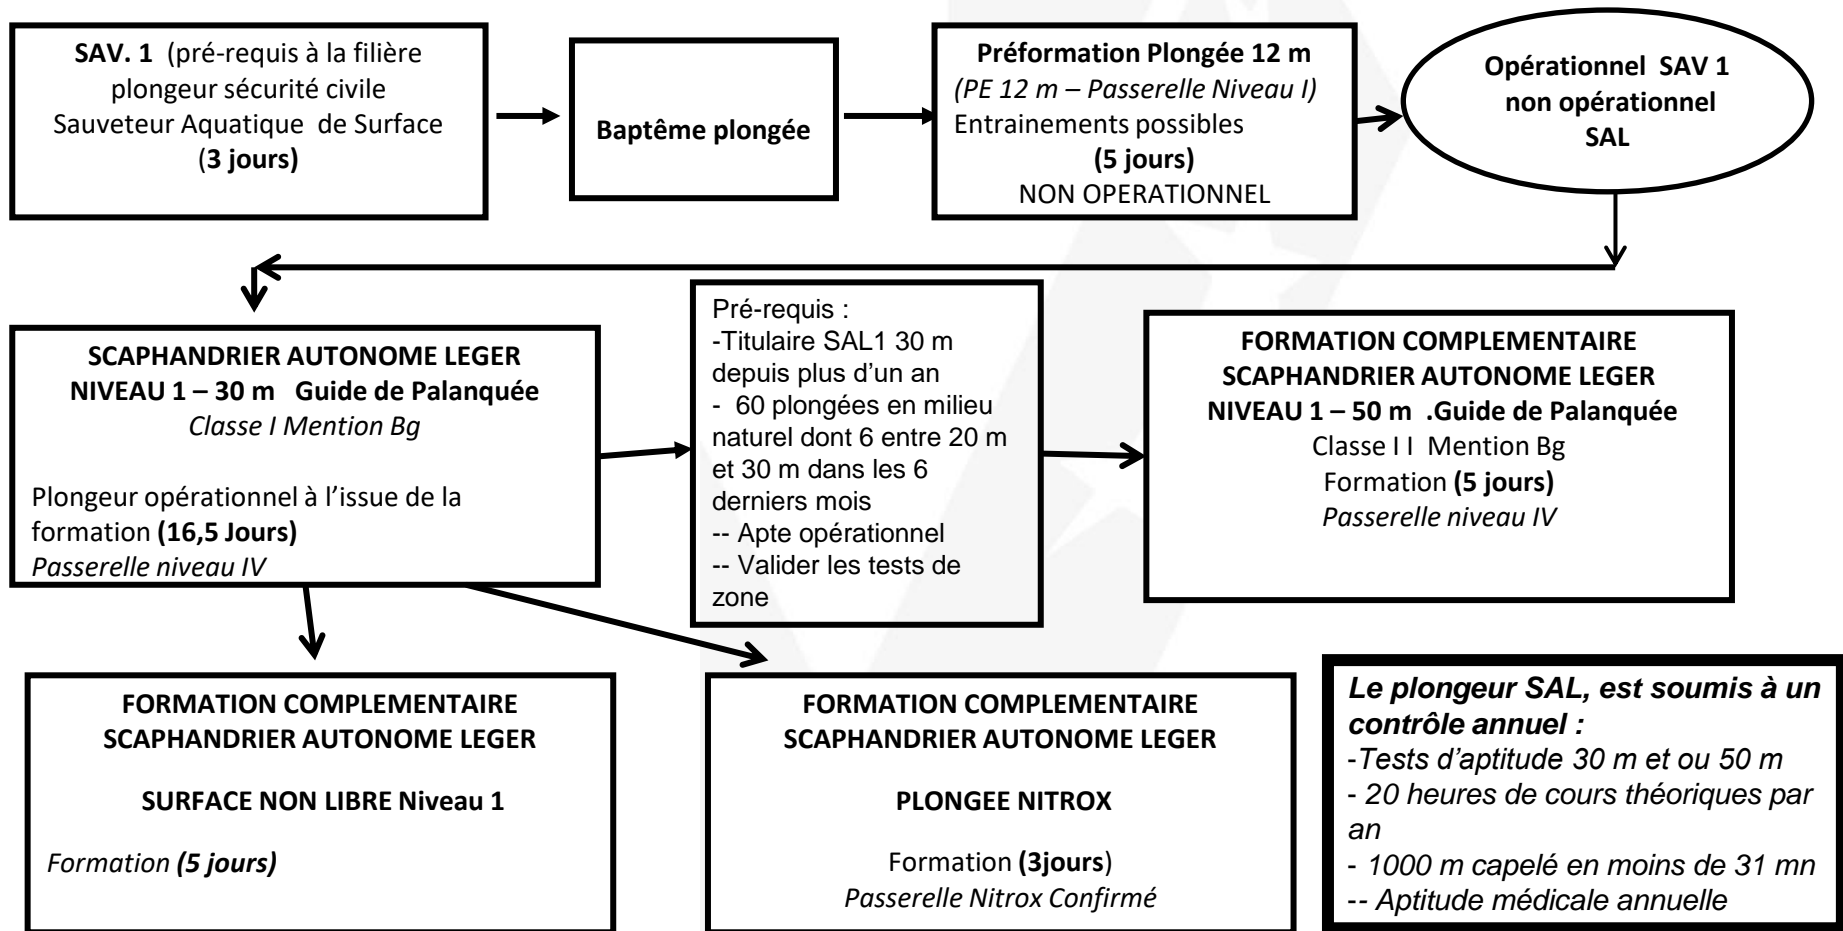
SAV. 1 (pré-requis à la filière plongeur sécurité civile Sauveteur Aquatique de Surface (3 jours)

Baptême plongée

Préformation Plongée 12 m
(PE 12 m – Passerelle Niveau I)
Entrainements possibles
(5 jours)
NON OPERATIONNEL

Opérationnel SAV 1
non opérationnel
SAL

SCAPHANDRIER AUTONOME LEGER
NIVEAU 1 – 30 m Guide de Palanquée
Classe I Mention Bg

Plongeur opérationnel à l'issue de la formation (16,5 Jours)
Passerelle niveau IV

Pré-requis :
-Titulaire SAL1 30 m depuis plus d'un an
- 60 plongées en milieu naturel dont 6 entre 20 m et 30 m dans les 6 derniers mois
-- Apte opérationnel
-- Valider les tests de zone

FORMATION COMPLEMENTAIRE
SCAPHANDRIER AUTONOME LEGER
NIVEAU 1 – 50 m .Guide de Palanquée
Classe I I Mention Bg
Formation (5 jours)
Passerelle niveau IV

FORMATION COMPLEMENTAIRE
SCAPHANDRIER AUTONOME LEGER

SURFACE NON LIBRE Niveau 1

Formation (5 jours)

FORMATION COMPLEMENTAIRE
SCAPHANDRIER AUTONOME LEGER

PLONGEE NITROX

Formation (3jours)
Passerelle Nitrox Confirmé

Le plongeur SAL, est soumis à un contrôle annuel :
-Tests d'aptitude 30 m et ou 50 m
- 20 heures de cours théoriques par an
- 1000 m capelé en moins de 31 mn
-- Aptitude médicale annuelle